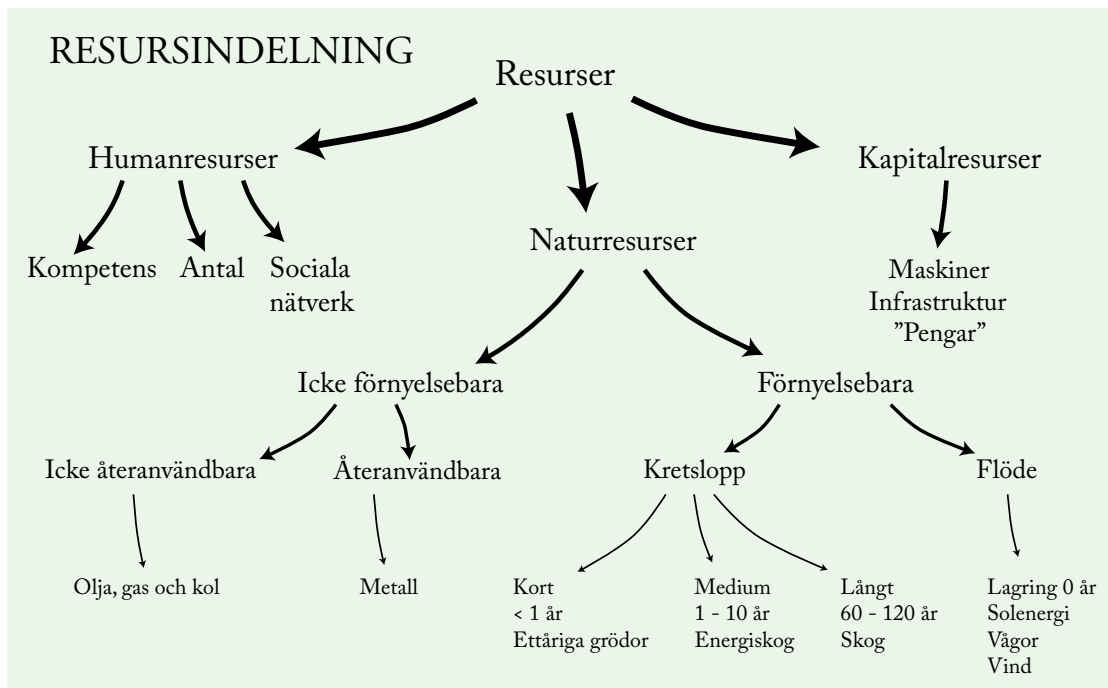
RESURSINDELNING

Resurser

Humanresurser

Kompetens

Antal

Sociala nätverk

Naturresurser

Kapitalresurser

Maskiner
Infrastruktur
”Pengar”

Icke förnyelsebara

Förnyelsebara

Icke återanvändbara

Olja, gas och kol

Återanvändbara

Metall

Kretslopp

Kort
< 1 år
Ettåriga grödor

Medium
1 - 10 år
Energiskog

Långt
60 - 120 år
Skog

Flöde

Lagring 0 år
Solenergi
Vågor
Vind